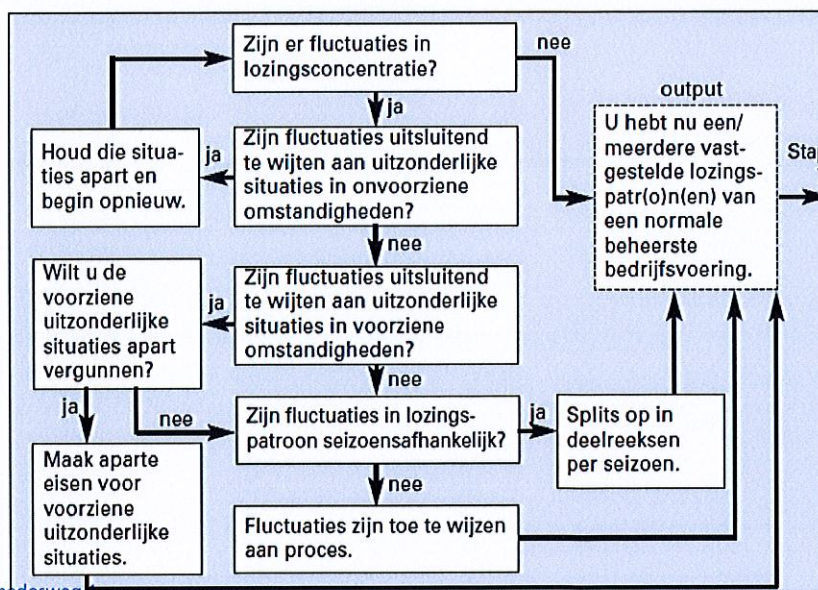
Zijn er fluctuaties in lozingsconcentratie?

nee

ja

output

Houd die situaties apart en begin opnieuw.

ja

Zijn fluctuaties uitsluitend te wijten aan uitzonderlijke situaties in onvoorziene omstandigheden?

U hebt nu een/meerdere vastgestelde lozingspatr(o)n(en) van een normale beheerste bedrijfsvoering.

Sta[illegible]

nee

Wilt u de voorziene uitzonderlijke situaties apart vergunnen?

ja

Zijn fluctuaties uitsluitend te wijten aan uitzonderlijke situaties in voorziene omstandigheden?

nee

ja

nee

Zijn fluctuaties in lozingspatroon seizoensafhankelijk?

ja

Splits op in deelreeksen per seizoen.

nee

Maak aparte eisen voor voorziene uitzonderlijke situaties.

Fluctuaties zijn toe te wijzen aan proces.

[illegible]